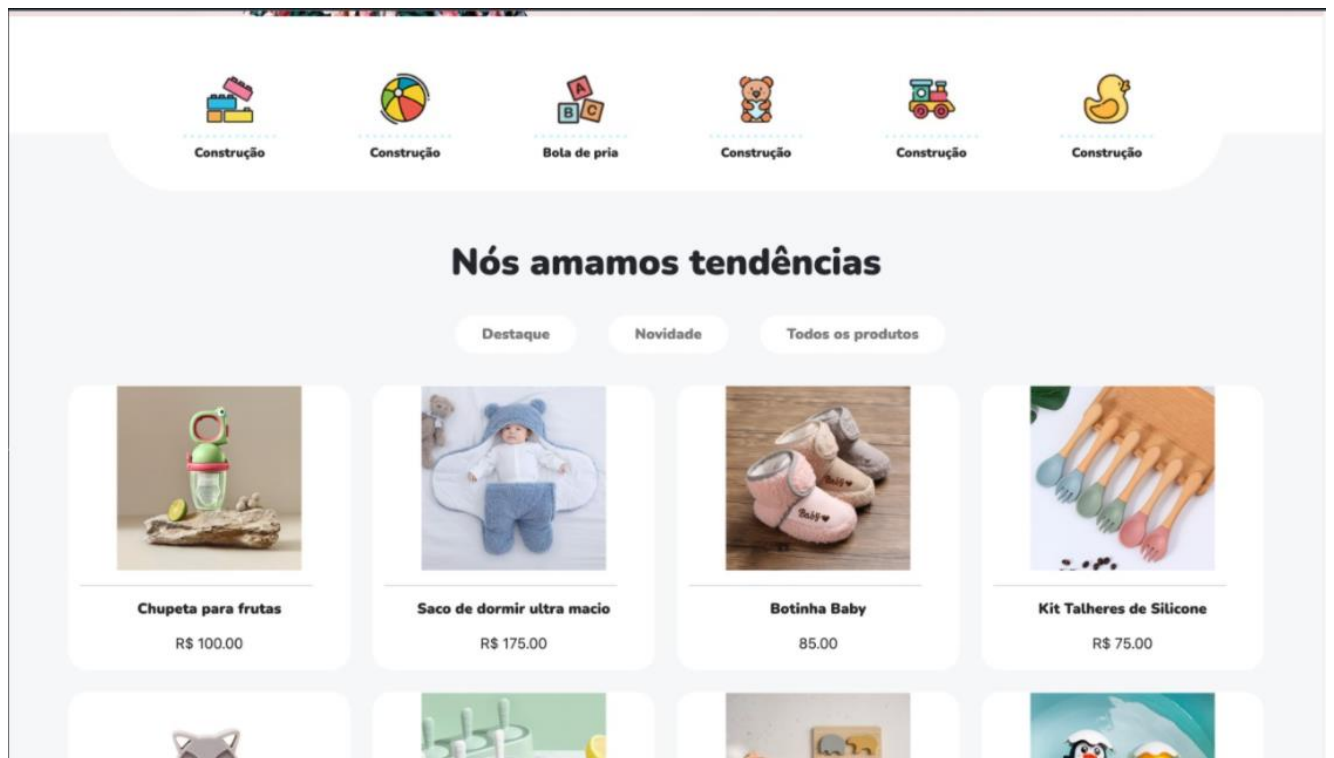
A B C

Construção

Construção

Bola de pria

Construção

Construção

Construção

Nós amamos tendências

Destaque

Novidade

Todos os produtos

Baby

Baby

Chupeta para frutas

R$ 100.00

Saco de dormir ultra macio

R$ 175.00

Botinha Baby

85.00

Kit Talheres de Silicone

R$ 75.00